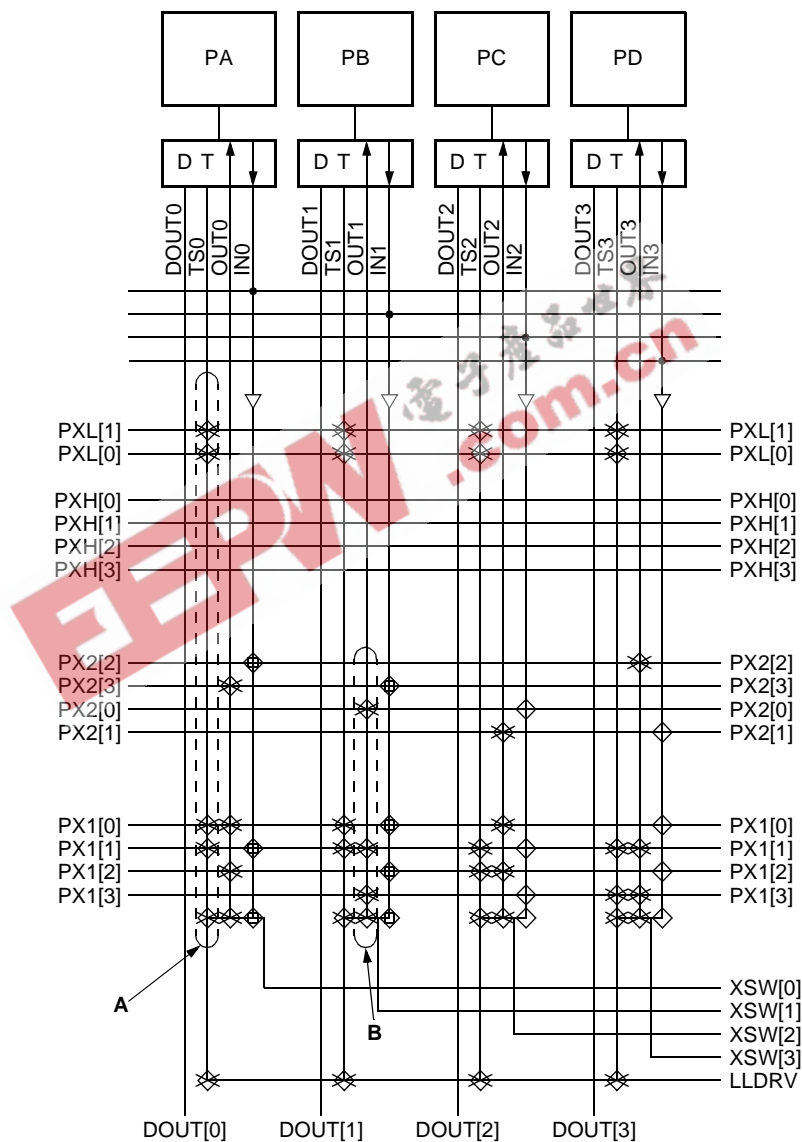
PA
PB
PC
PD
D T
D T
D T
D T
DOUT0
TS0
OUT0
IN0
DOUT1
TS1
OUT1
IN1
DOUT2
TS2
OUT2
IN2
DOUT3
TS3
OUT3
IN3
PXL[1]
PXL[0]
PXH[0]
PXH[1]
PXH[2]
PXH[3]
PX2[2]
PX2[3]
PX2[0]
PX2[1]
PX1[0]
PX1[1]
PX1[2]
PX1[3]
PXL[1]
PXL[0]
PXH[0]
PXH[1]
PXH[2]
PXH[3]
PX2[2]
PX2[3]
PX2[0]
PX2[1]
PX1[0]
PX1[1]
PX1[2]
PX1[3]
XSW[0]
XSW[1]
XSW[2]
XSW[3]
LLDRV
A
B
DOUT[0]
DOUT[1]
DOUT[2]
DOUT[3]
EEPW
电子产品世界
.com.cn